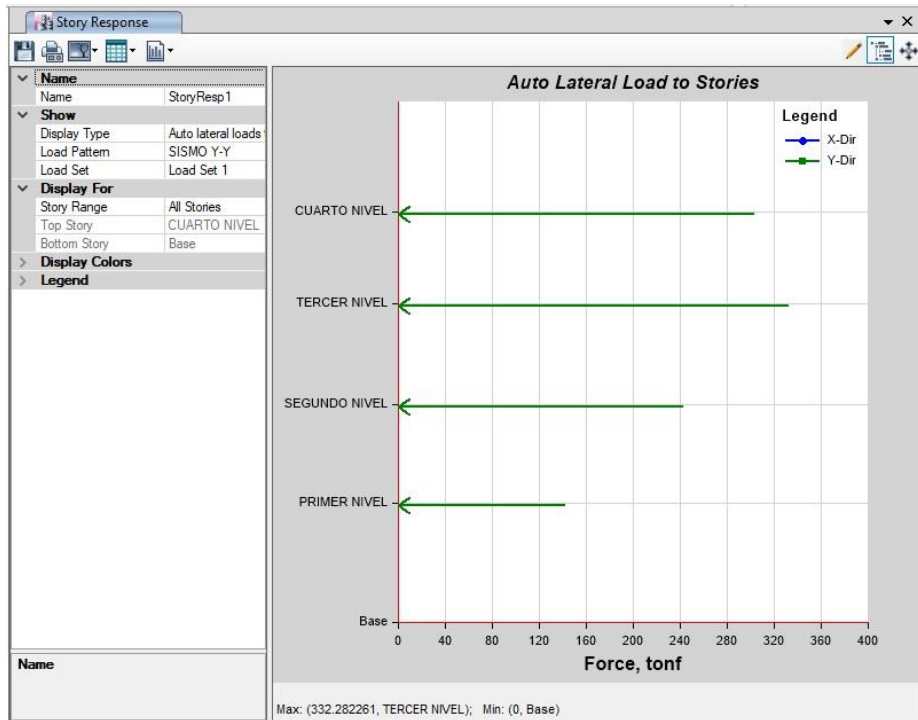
Story Response

Name

| | |
|---|---|
| Name | StoryResp1 |
| **Show** | |
| Display Type | Auto lateral loads |
| Load Pattern | SISMO Y-Y |
| Load Set | Load Set 1 |
| **Display For** | |
| Story Range | All Stories |
| Top Story | CUARTO NIVEL |
| Bottom Story | Base |
| **Display Colors** | |
| **Legend** | |

Name

Auto Lateral Load to Stories

Legend
X-Dir
Y-Dir

CUARTO NIVEL
TERCER NIVEL
SEGUNDO NIVEL
PRIMER NIVEL
Base

0 40 80 120 160 200 240 280 320 360 400

Force, tonf

Max: (332.282261, TERCER NIVEL); Min: (0, Base)